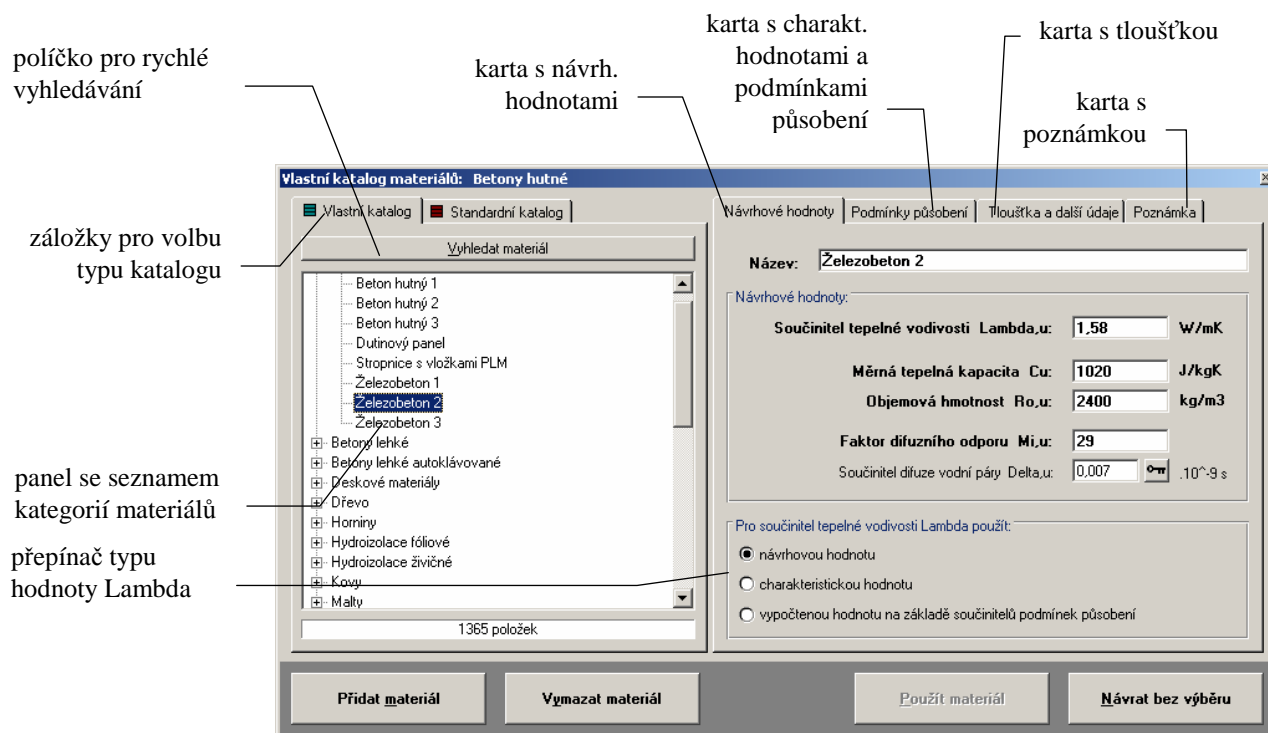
políčko pro rychlé vyhledávání

karta s návrh. hodnotami

karta s charakt. hodnotami a podmínkami působení

karta s tloušťkou

karta s poznámkou

Vlastní katalog materiálů: Betony hutné

Vlastní katalog | Standardní katalog

záložky pro volbu typu katalogu

Vyhledat materiál

Beton hutný 1
Beton hutný 2
Beton hutný 3
Dutinový panel
Stropnice s vložkami PLM
Železobeton 1
Železobeton 2
Železobeton 3
Betony lehké
Betony lehké autoklávované
Deskové materiály
Dřevo
Horniny
Hydroizolace fóliové
Hydroizolace živičné
Kovy
Malty

1365 položek

panel se seznamem kategorií materiálů

přepínač typu hodnoty Lambda

Návrhové hodnoty | Podmínky působení | Tloušťka a další údaje | Poznámka

Název: Železobeton 2

Návrhové hodnoty:

Součinitel tepelné vodivosti Lambda,u: 1,58 W/mK

Měrná tepelná kapacita Cu: 1020 J/kgK

Objemová hmotnost Ro,u: 2400 kg/m3

Faktor difuzního odporu Mi,u: 29

Součinitel difuze vodní páry Delta,u: 0,007 .10^-9 s

Pro součinitel tepelné vodivosti Lambda použít:

návrhovou hodnotu

charakteristickou hodnotu

vypočtenou hodnotu na základě součinitelů podmínek působení

Přidat materiál

Vymazat materiál

Použít materiál

Návrat bez výběru